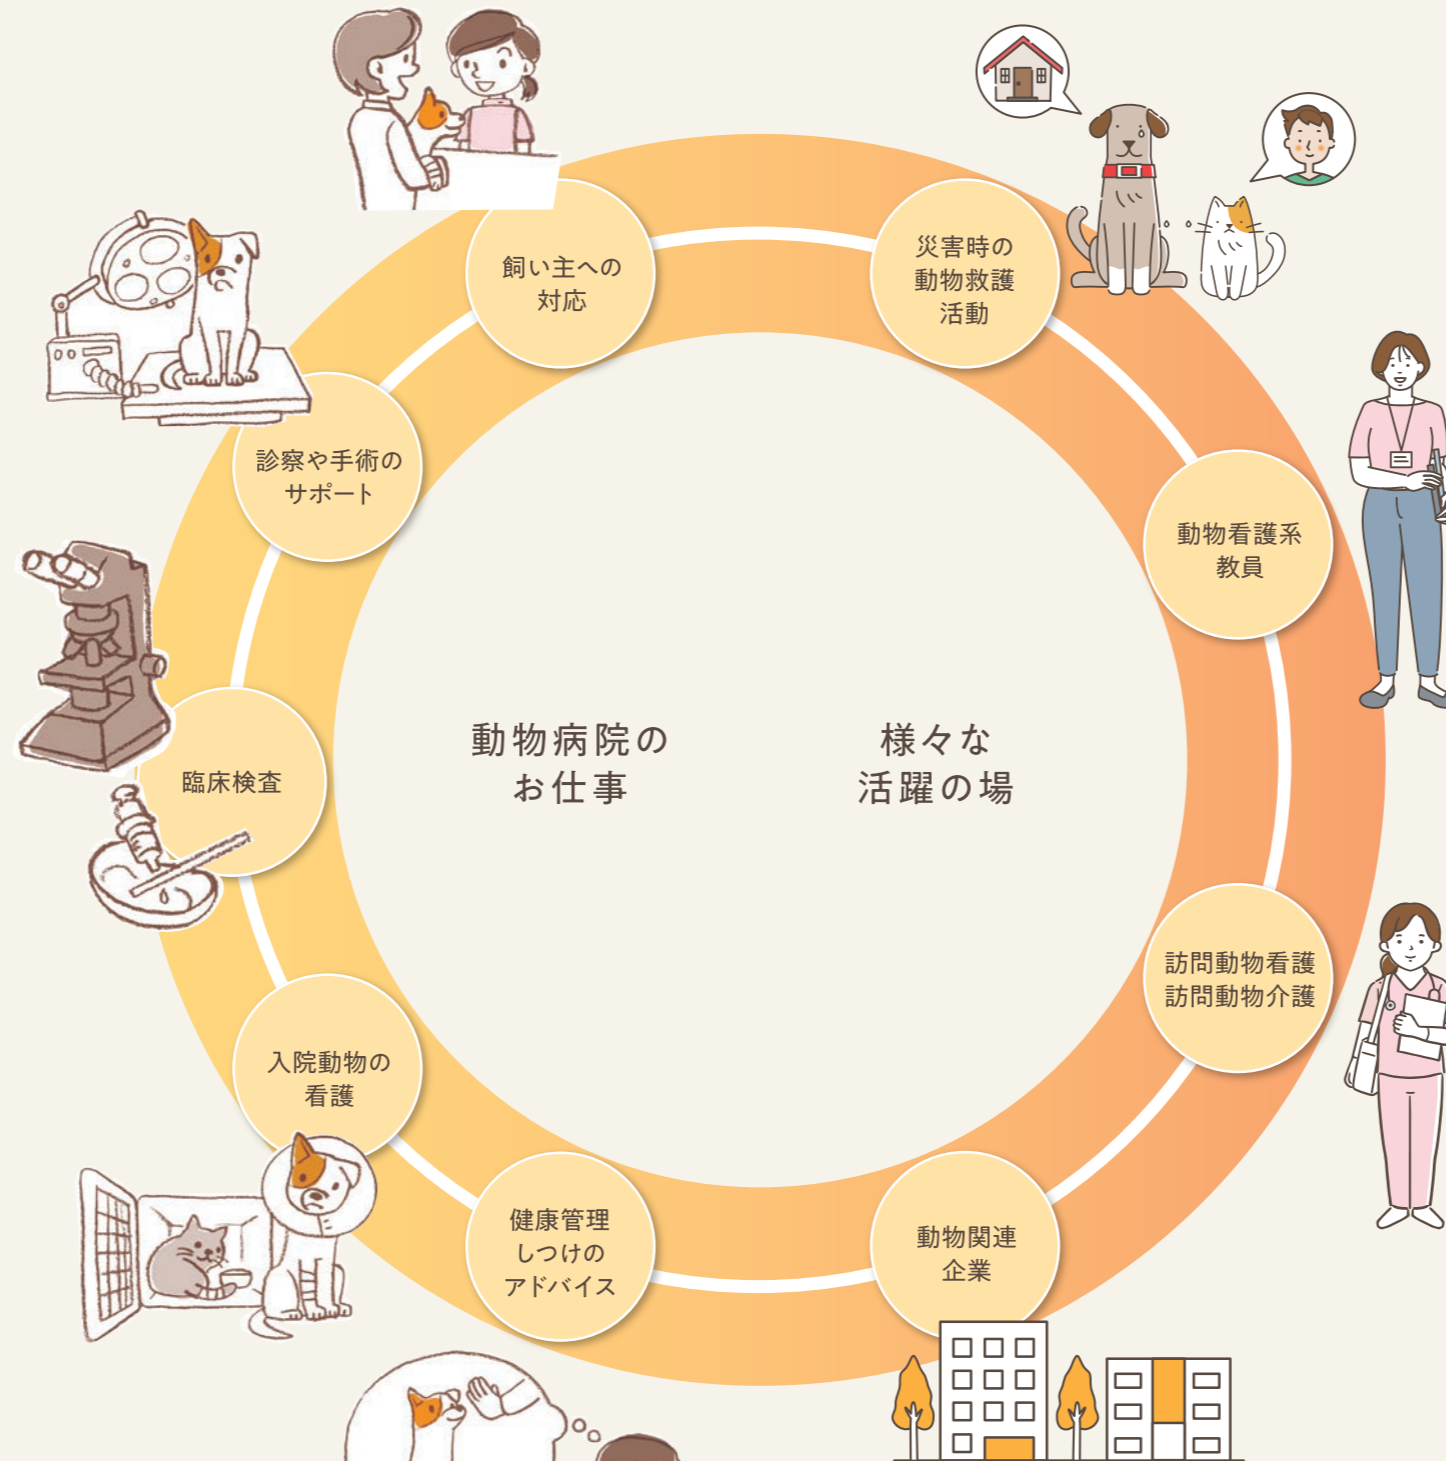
飼い主への対応

災害時の動物救護活動

診察や手術のサポート

動物看護系教員

動物病院のお仕事

様々な活躍の場

臨床検査

訪問動物看護
訪問動物介護

入院動物の看護

健康管理
しつけの
アドバイス

動物関連企業